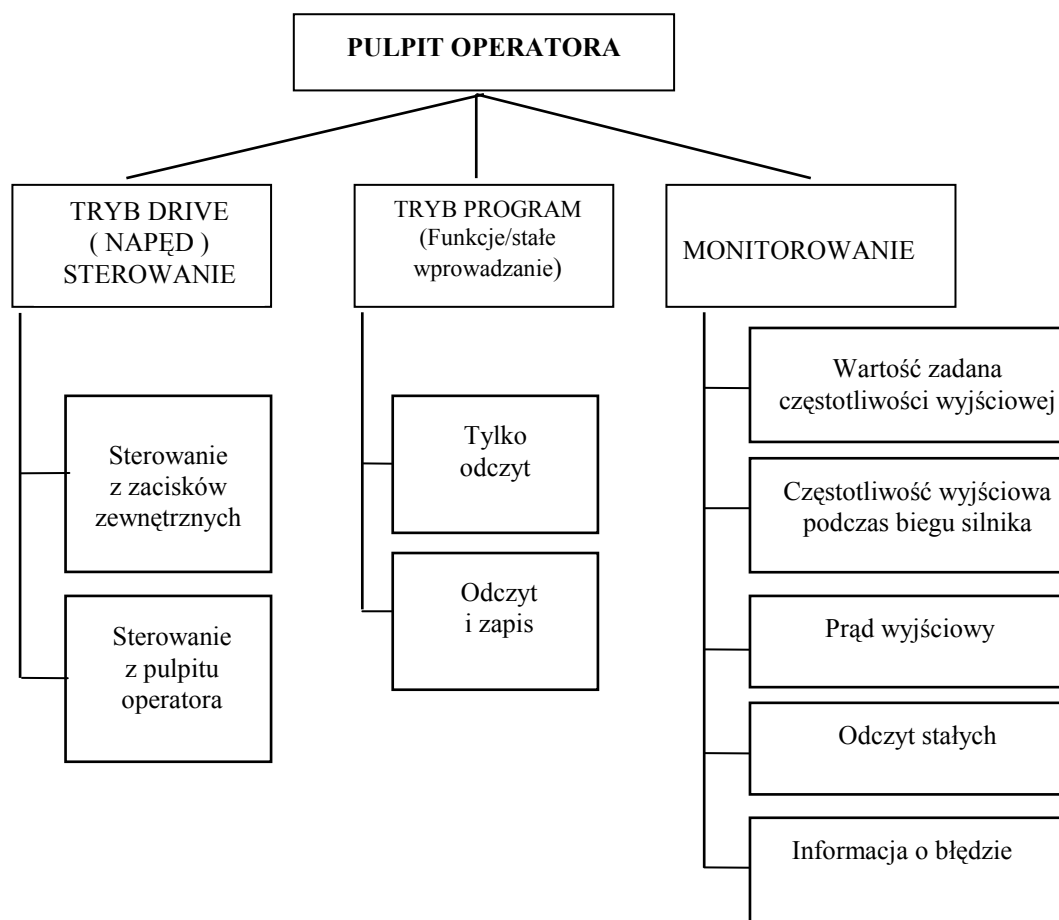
PULPIT OPERATORA

TRYB DRIVE ( NAPĘD ) STEROWANIE

TRYB PROGRAM (Funkcje/stałe wprowadzanie)

MONITOROWANIE

Sterowanie z zacisków zewnętrznych

Sterowanie z pulpitu operatora

Tylko odczyt

Odczyt i zapis

Wartość zadana częstotliwości wyjściowej

Częstotliwość wyjściowa podczas biegu silnika

Prąd wyjściowy

Odczyt stałych

Informacja o błędzie